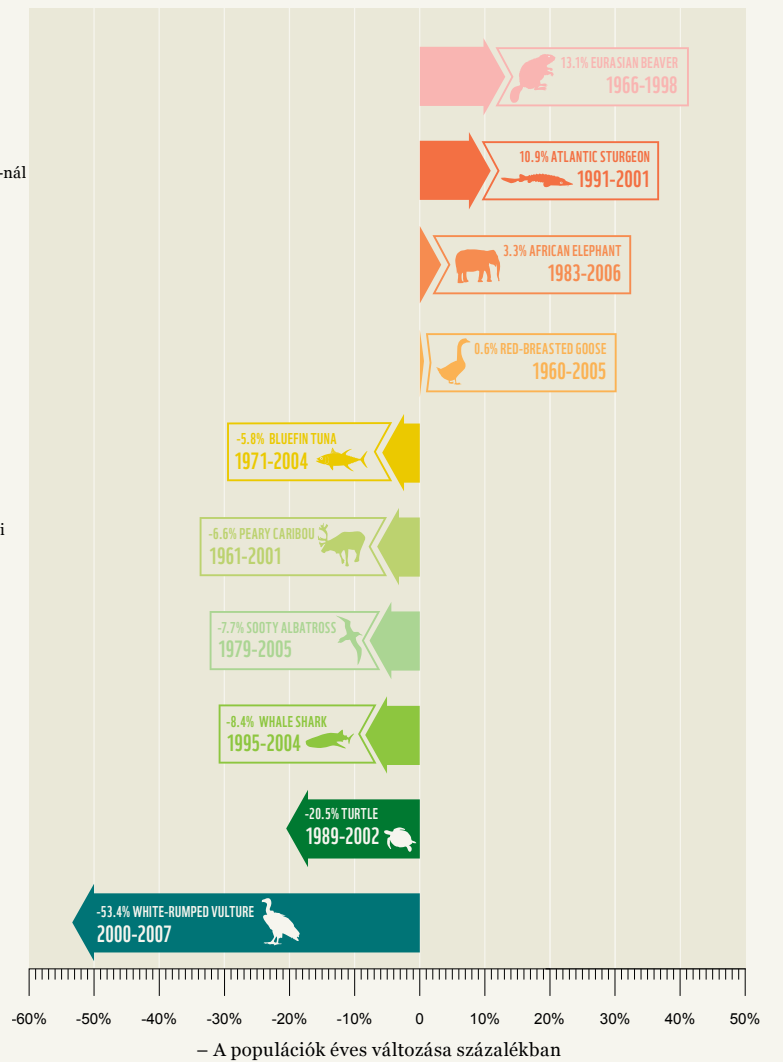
-nál

i

13.1% EURASIAN BEAVER
1966-1998

10.9% ATLANTIC STURGEON
1991-2001

3.3% AFRICAN ELEPHANT
1983-2006

0.6% RED-BREASTED GOOSE
1960-2005

-5.8% BLUEFIN TUNA
1971-2004

-6.6% PEARY CARIBOU
1961-2001

-7.7% SOOTY ALBATROSS
1979-2005

-8.4% WHALE SHARK
1995-2004

-20.5% TURTLE
1989-2002

-53.4% WHITE-RUMPED VULTURE
2000-2007

-60% -50% -40% -30% -20% -10% 0 10% 20% 30% 40% 50%

– A populációk éves változása százalékban